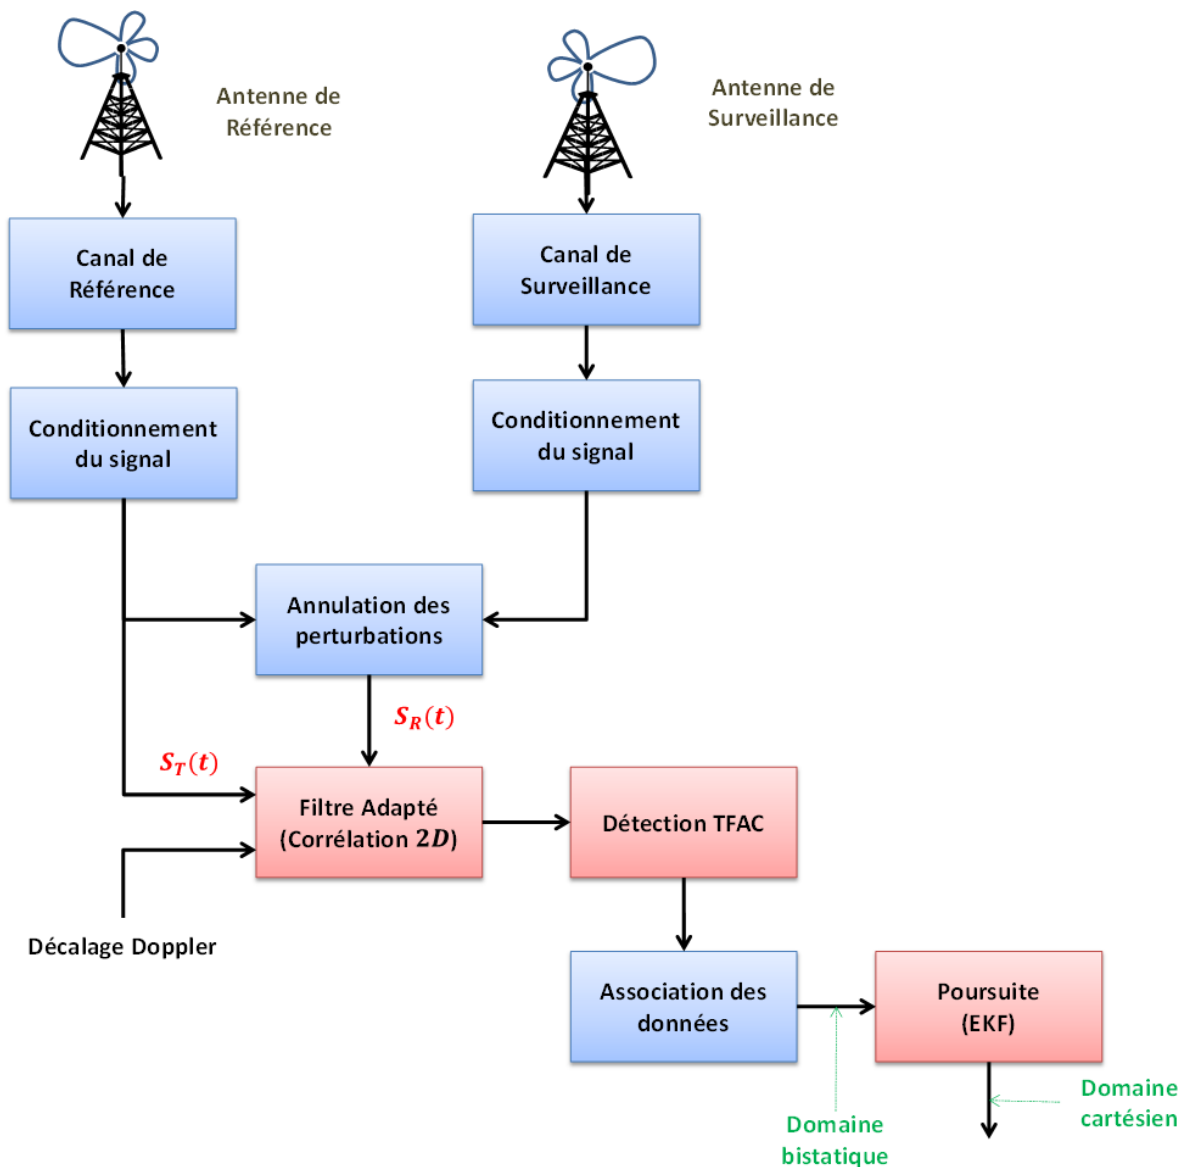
Antenne de Référence

Antenne de Surveillance

Canal de Référence

Canal de Surveillance

Conditionnement du signal

Conditionnement du signal

Annulation des perturbations

$S_R(t)$

$S_T(t)$

Filtre Adapté (Corrélation $2D$)

Détection TFAC

Décalage Doppler

Association des données

Poursuite (EKF)

Domaine cartésien

Domaine bistatique